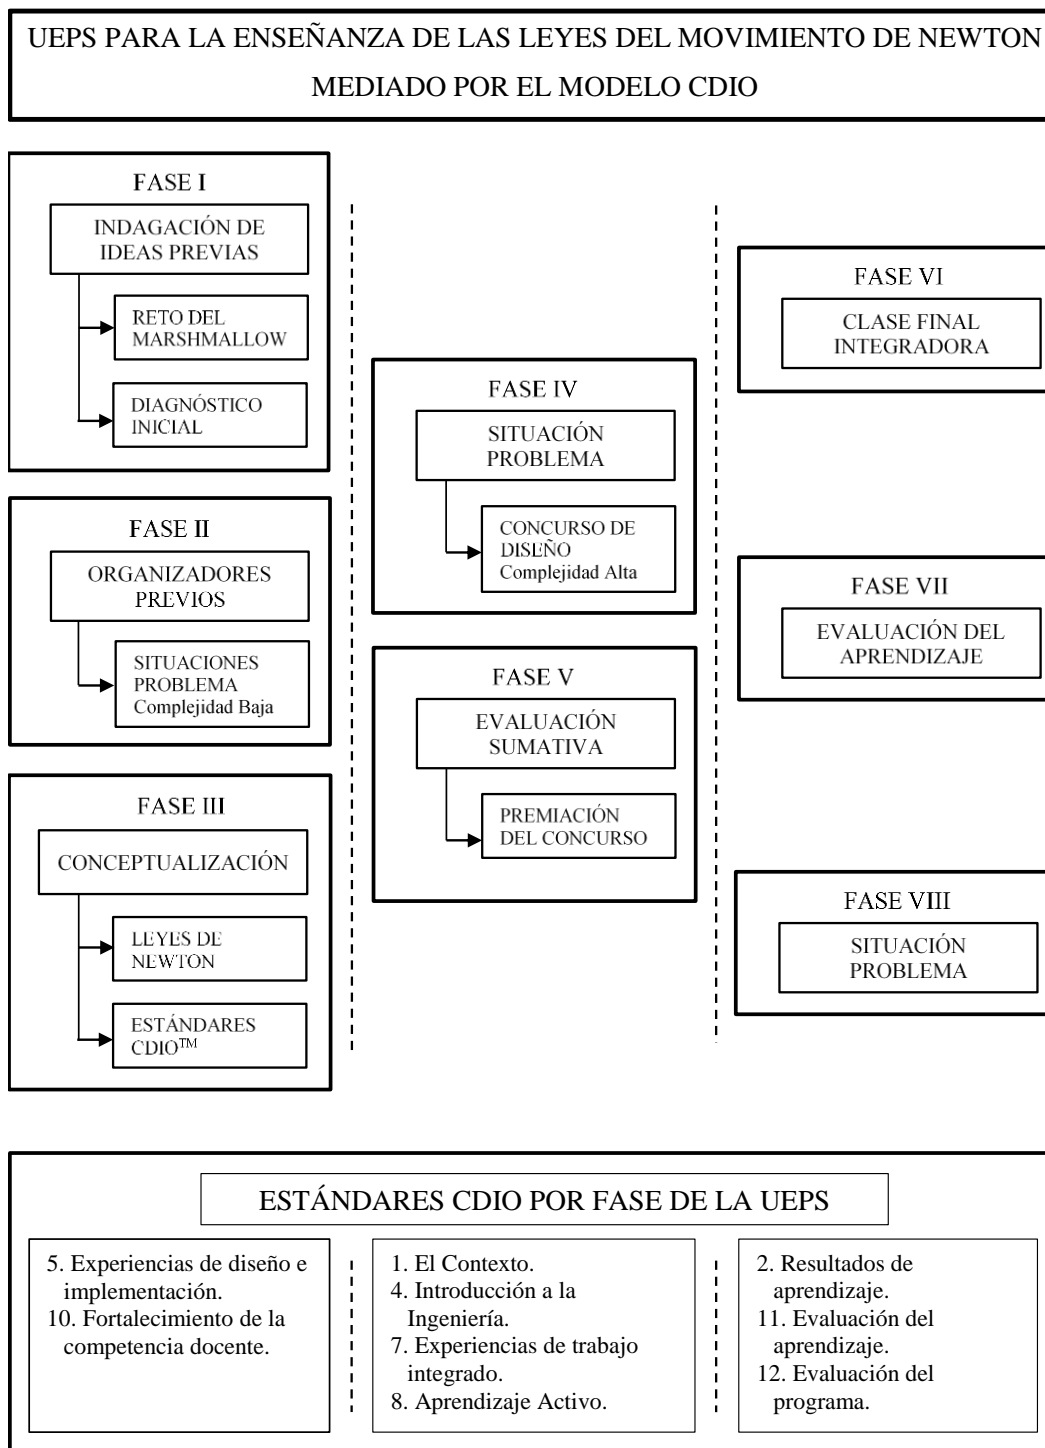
UEPS PARA LA ENSEÑANZA DE LAS LEYES DEL MOVIMIENTO DE NEWTON MEDIADO POR EL MODELO CDIO

FASE I

INDAGACIÓN DE IDEAS PREVIAS

RETO DEL MARSHMALLOW

DIAGNÓSTICO INICIAL

FASE II

ORGANIZADORES PREVIOS

SITUACIONES PROBLEMA Complejidad Baja

FASE III

CONCEPTUALIZACIÓN

LEYES DE NEWTON

ESTÁNDARES CDIO$^{TM}$

FASE IV

SITUACIÓN PROBLEMA

CONCURSO DE DISEÑO Complejidad Alta

FASE V

EVALUACIÓN SUMATIVA

PREMIACIÓN DEL CONCURSO

FASE VI

CLASE FINAL INTEGRADORA

FASE VII

EVALUACIÓN DEL APRENDIZAJE

FASE VIII

SITUACIÓN PROBLEMA

ESTÁNDARES CDIO POR FASE DE LA UEPS

5. Experiencias de diseño e implementación.
10. Fortalecimiento de la competencia docente.

1. El Contexto.
4. Introducción a la Ingeniería.
7. Experiencias de trabajo integrado.
8. Aprendizaje Activo.

2. Resultados de aprendizaje.
11. Evaluación del aprendizaje.
12. Evaluación del programa.